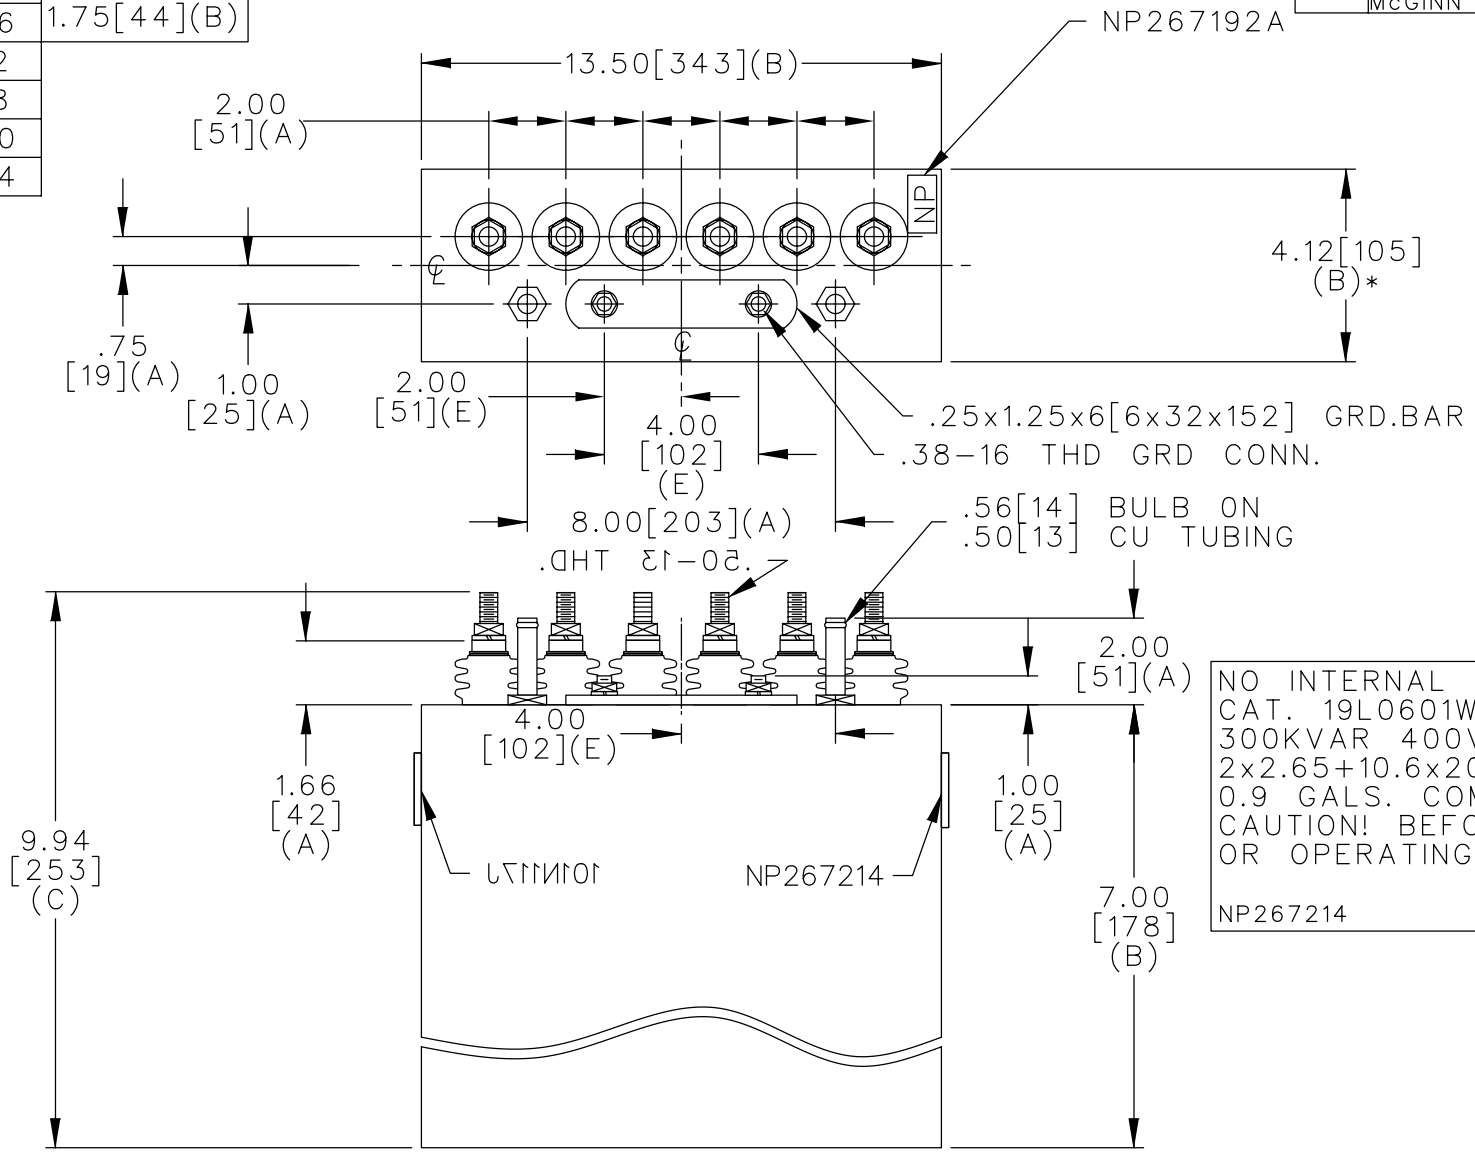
6 1.75[44](B)
2
3
0
4

McGINN

NP267192A

13.50[343](B)

2.00
[51](A)

NP

4.12[105]
(B)*

.75
[19](A)

1.00
[25](A)

2.00
[51](E)

4.00
[102]
(E)

.25x1.25x6[6x32x152] GRD.BAR

.38-16 THD GRD CONN.

8.00[203](A)

.56[14] BULB ON
.50[13] CU TUBING

.50-13 THD.

2.00
[51](A)

NO INTERNAL
CAT. 19L0601W
300KVAR 400V
2x2.65+10.6x20
0.9 GALS. CON
CAUTION! BEFO
OR OPERATING

NP267214

4.00
[102](E)

1.66
[42]
(A)

1.00
[25]
(A)

9.94
[253]
(C)

101M117J

NP267214

7.00
[178]
(B)